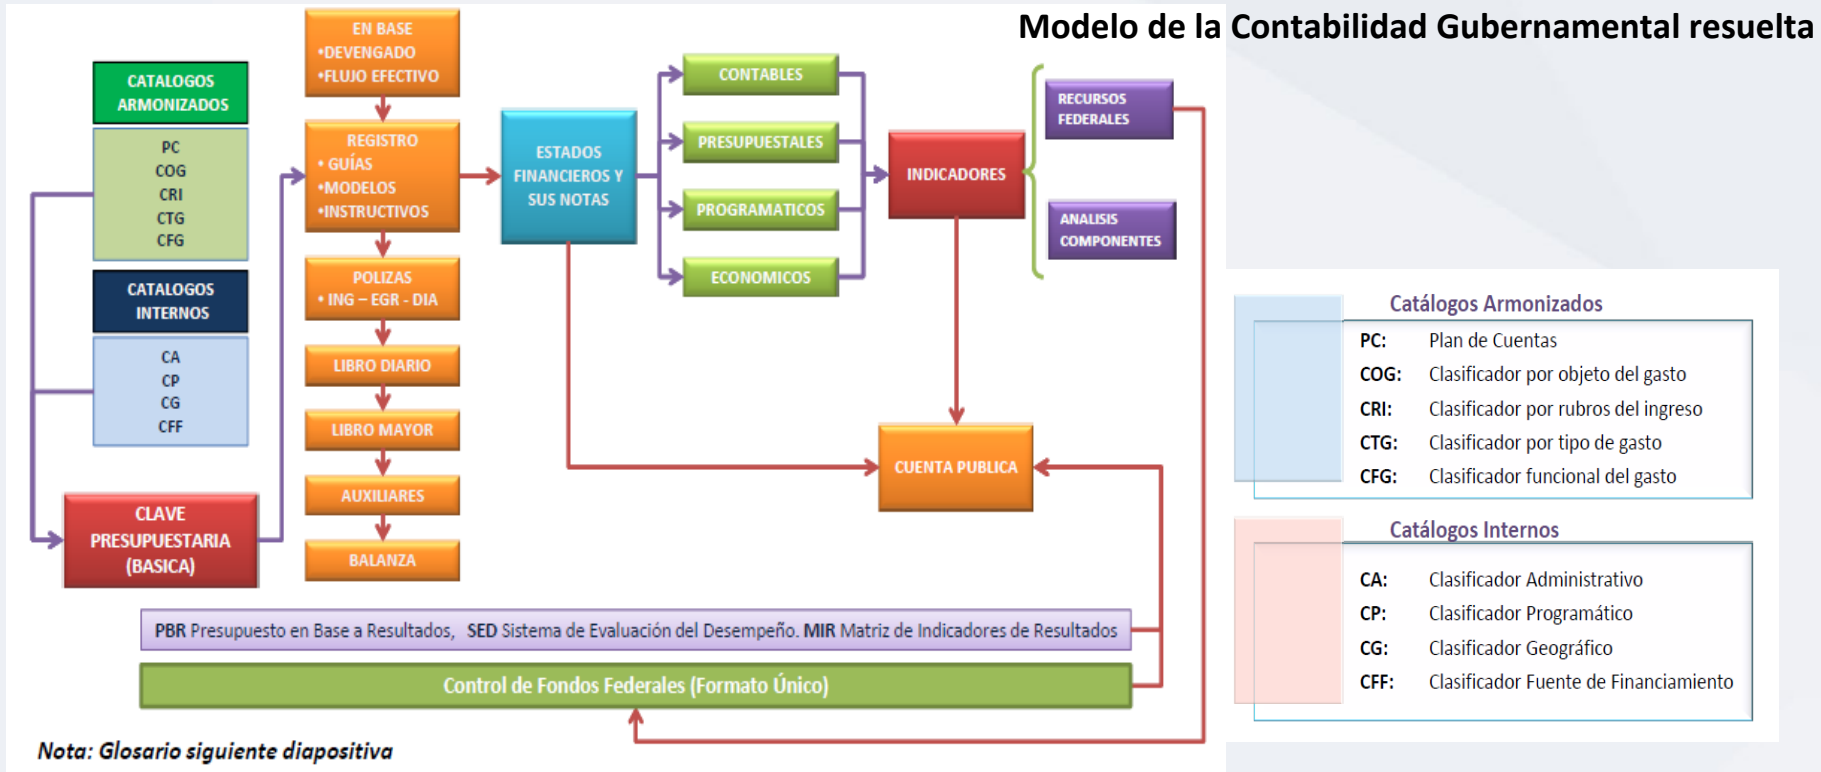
Modelo de la Contabilidad Gubernamental resuelta

CATALOGOS ARMONIZADOS

PC
COG
CRI
CTG
CFG

CATALOGOS INTERNOS

CA
CP
CG
CFF

CLAVE PRESUPUESTARIA (BASICA)

EN BASE
•DEVENGADO
•FLUJO EFECTIVO

REGISTRO
• GUÍAS
•MODELOS
•INSTRUCTIVOS

POLIZAS
• ING – EGR - DIA

LIBRO DIARIO

LIBRO MAYOR

AUXILIARES

BALANZA

ESTADOS FINANCIEROS Y SUS NOTAS

CONTABLES

PRESUPUESTALES

PROGRAMATICOS

ECONOMICOS

INDICADORES

RECURSOS FEDERALES

ANALISIS COMPONENTES

CUENTA PUBLICA

PBR Presupuesto en Base a Resultados, SED Sistema de Evaluación del Desempeño. MIR Matriz de Indicadores de Resultados

Control de Fondos Federales (Formato Único)

Nota: Glosario siguiente diapositiva

Catálogos Armonizados

PC: Plan de Cuentas
COG: Clasificador por objeto del gasto
CRI: Clasificador por rubros del ingreso
CTG: Clasificador por tipo de gasto
CFG: Clasificador funcional del gasto

Catálogos Internos

CA: Clasificador Administrativo
CP: Clasificador Programático
CG: Clasificador Geográfico
CFF: Clasificador Fuente de Financiamiento